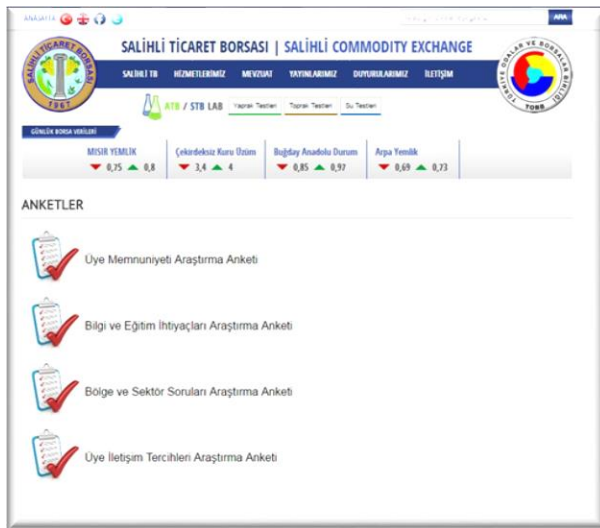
ANASAYFA

ARA

SALİHLİ TİCARET BORSASI | SALİHLİ COMMODITY EXCHANGE

SALİHLİ TİCARET BORSASI 1967

TÜRKİYE ODALAR VE BORSALAR BİRLİĞİ TOBB

SALİHLİ TB HİZMETLERİMİZ MEVZUAT YAYINLARIMIZ DUYURULARIMIZ İLETİŞİM

ATB / STB LAB Yaprak Testleri Toprak Testleri Su Testleri

GÜNLÜK BORSA VERİLERİ

| MISIR YEMLİK | Çekirdeksiz Kuru Üzüm | Buğday Anadolu Durum | Arpa Yemlik |
|---|---|---|---|
| 0,75 0,8 | 3,4 4 | 0,85 0,97 | 0,69 0,73 |

ANKETLER

Üye Memnuniyeti Araştırma Anketi

Bilgi ve Eğitim İhtiyaçları Araştırma Anketi

Bölge ve Sektör Soruları Araştırma Anketi

Üye İletişim Tercihleri Araştırma Anketi